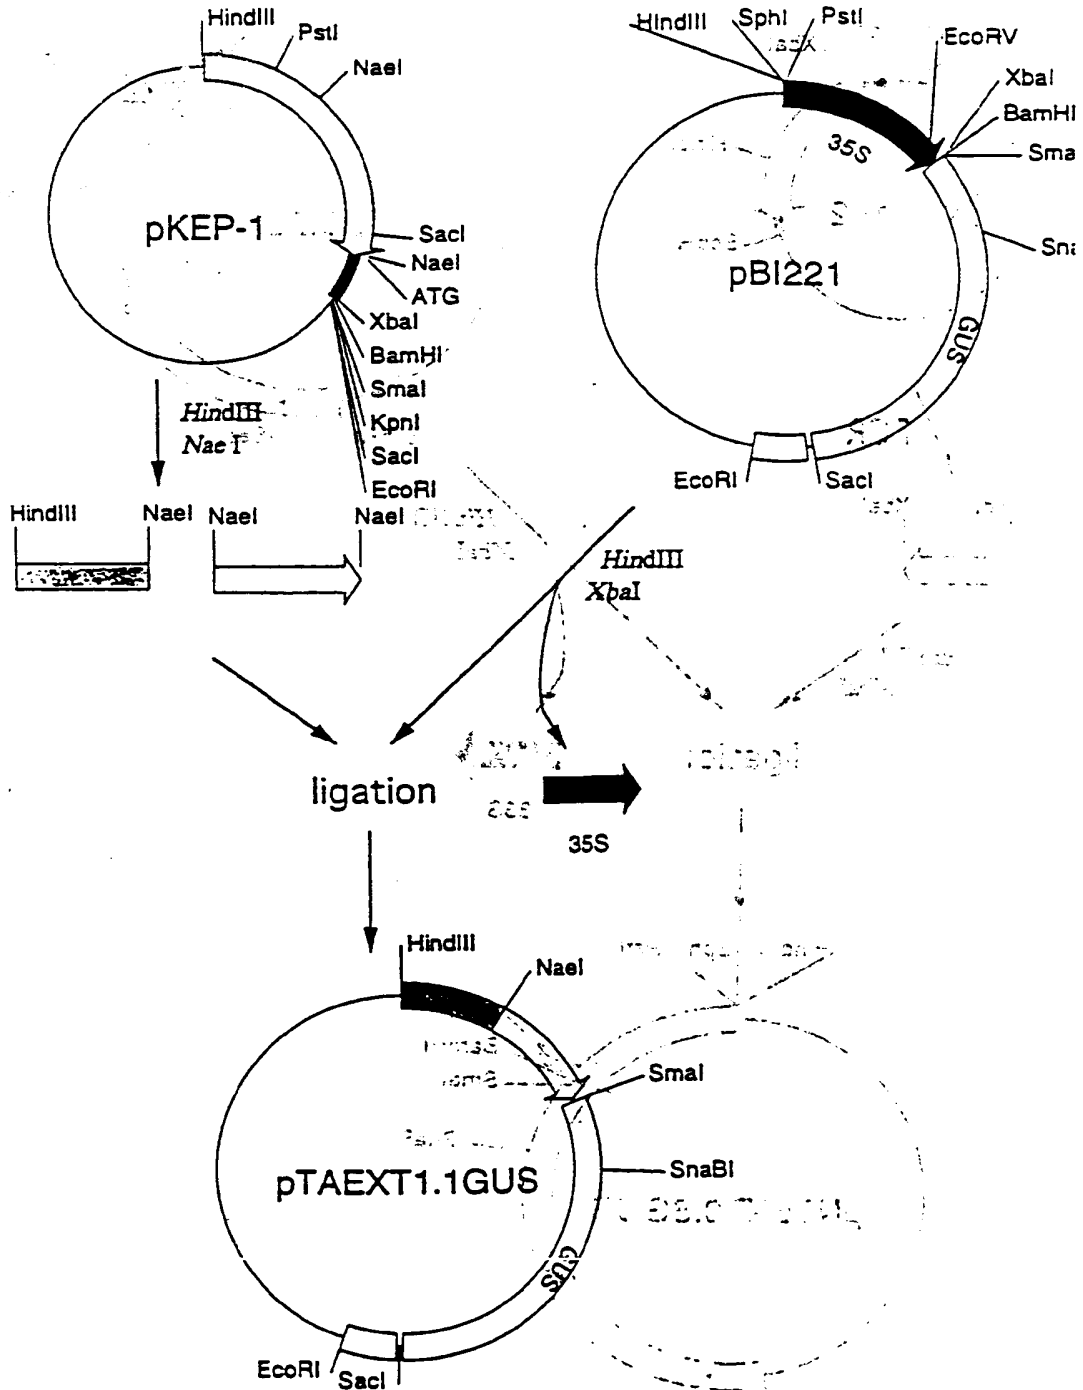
HindIII PstI NaeI

pKEP-1

SacI NaeI ATG XbaI BamHI SmaI KpnI SacI EcoRI

HindIII SphI PstI EcoRV XbaI BamHI Sma

35S

pBI221

Sna

GUS

EcoRI SacI

HindIII
NaeI

HindIII NaeI NaeI NaeI

HindIII
XbaI

ligation

35S

HindIII NaeI

SmaI

SnaBI

pTAEXT1.1GUS

GUS

EcoRI SacI